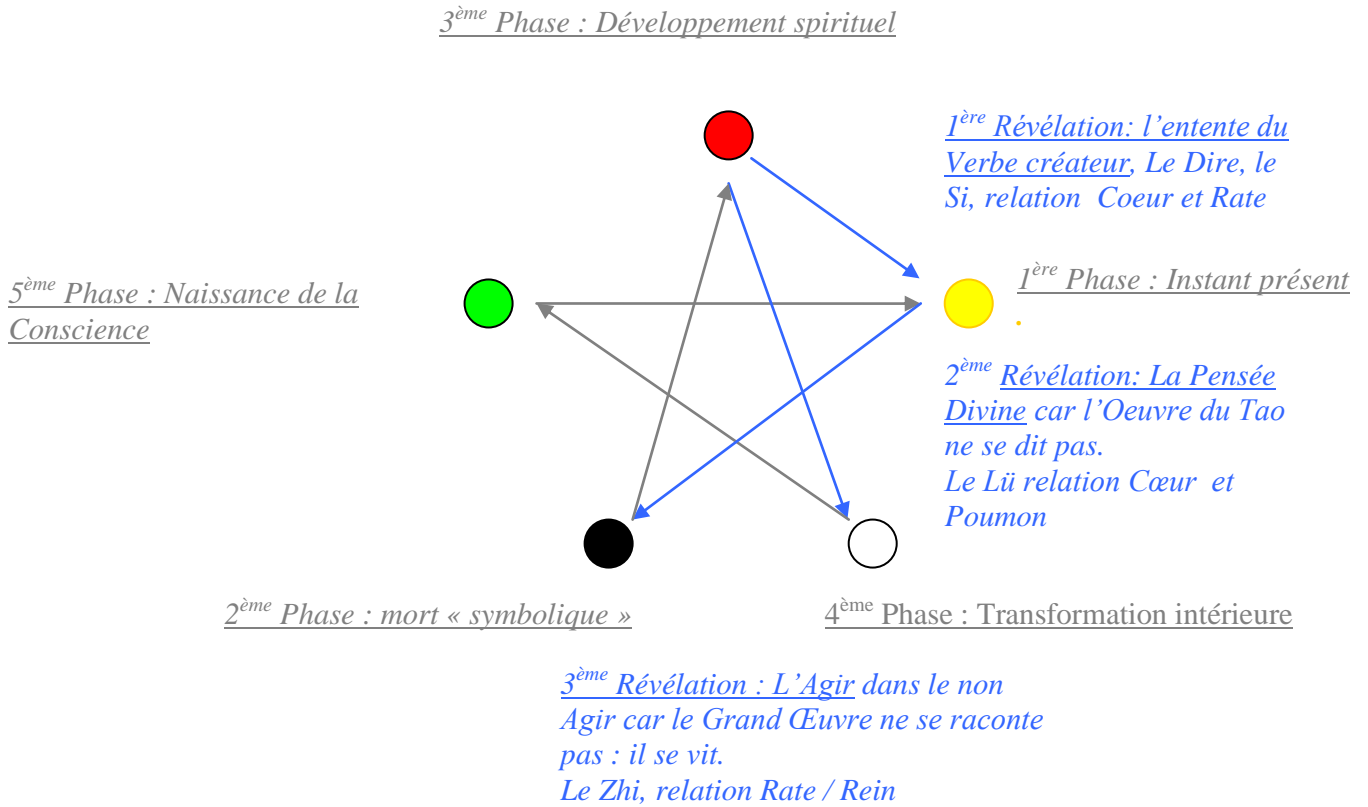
3ème Phase : Développement spirituel

1ère Révélation: l'entente du Verbe créateur, Le Dire, le Si, relation Coeur et Rate

5ème Phase : Naissance de la Conscience

1ère Phase : Instant présent

.

2ème Révélation: La Pensée Divine car l'Oeuvre du Tao ne se dit pas.
Le Lü relation Cœur et Poumon

2ème Phase : mort « symbolique »

4ème Phase : Transformation intérieure

3ème Révélation : L'Agir dans le non Agir car le Grand Œuvre ne se raconte pas : il se vit.
Le Zhi, relation Rate / Rein